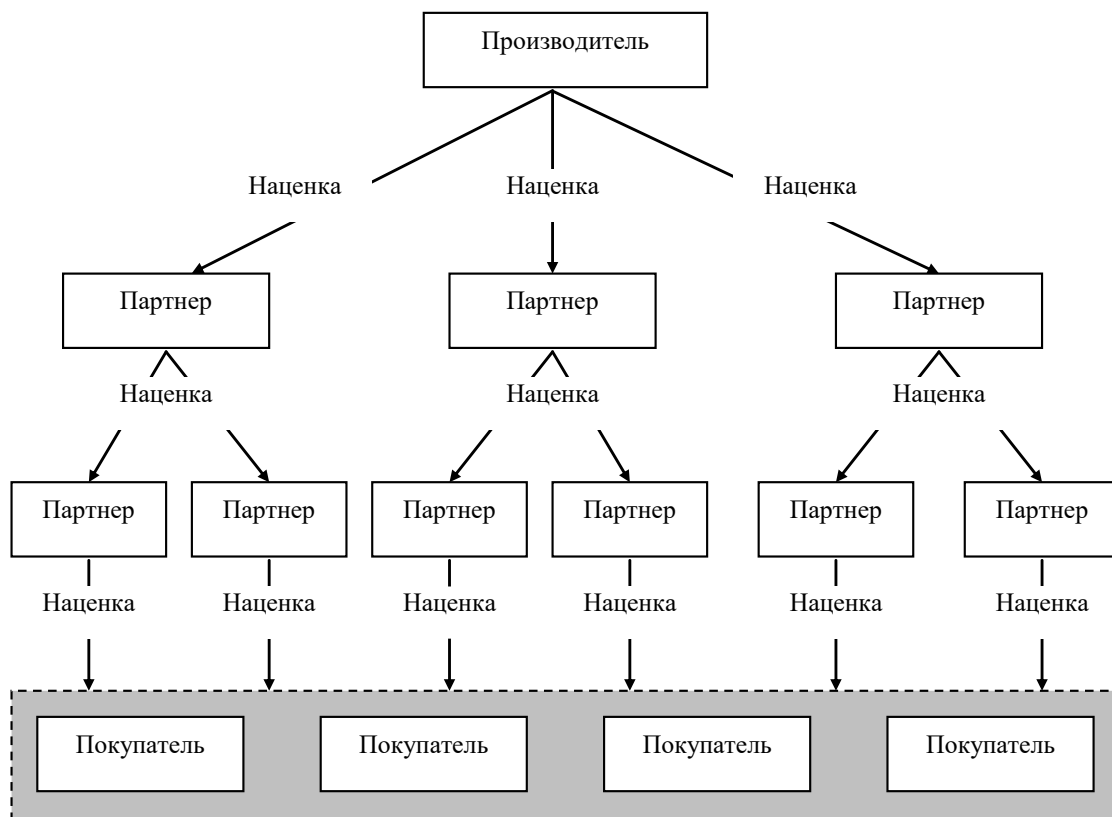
Производитель

Наценка Наценка Наценка

Партнер Партнер Партнер

Наценка Наценка Наценка

Партнер Партнер Партнер Партнер Партнер Партнер

Наценка Наценка Наценка Наценка Наценка Наценка

Покупатель Покупатель Покупатель Покупатель